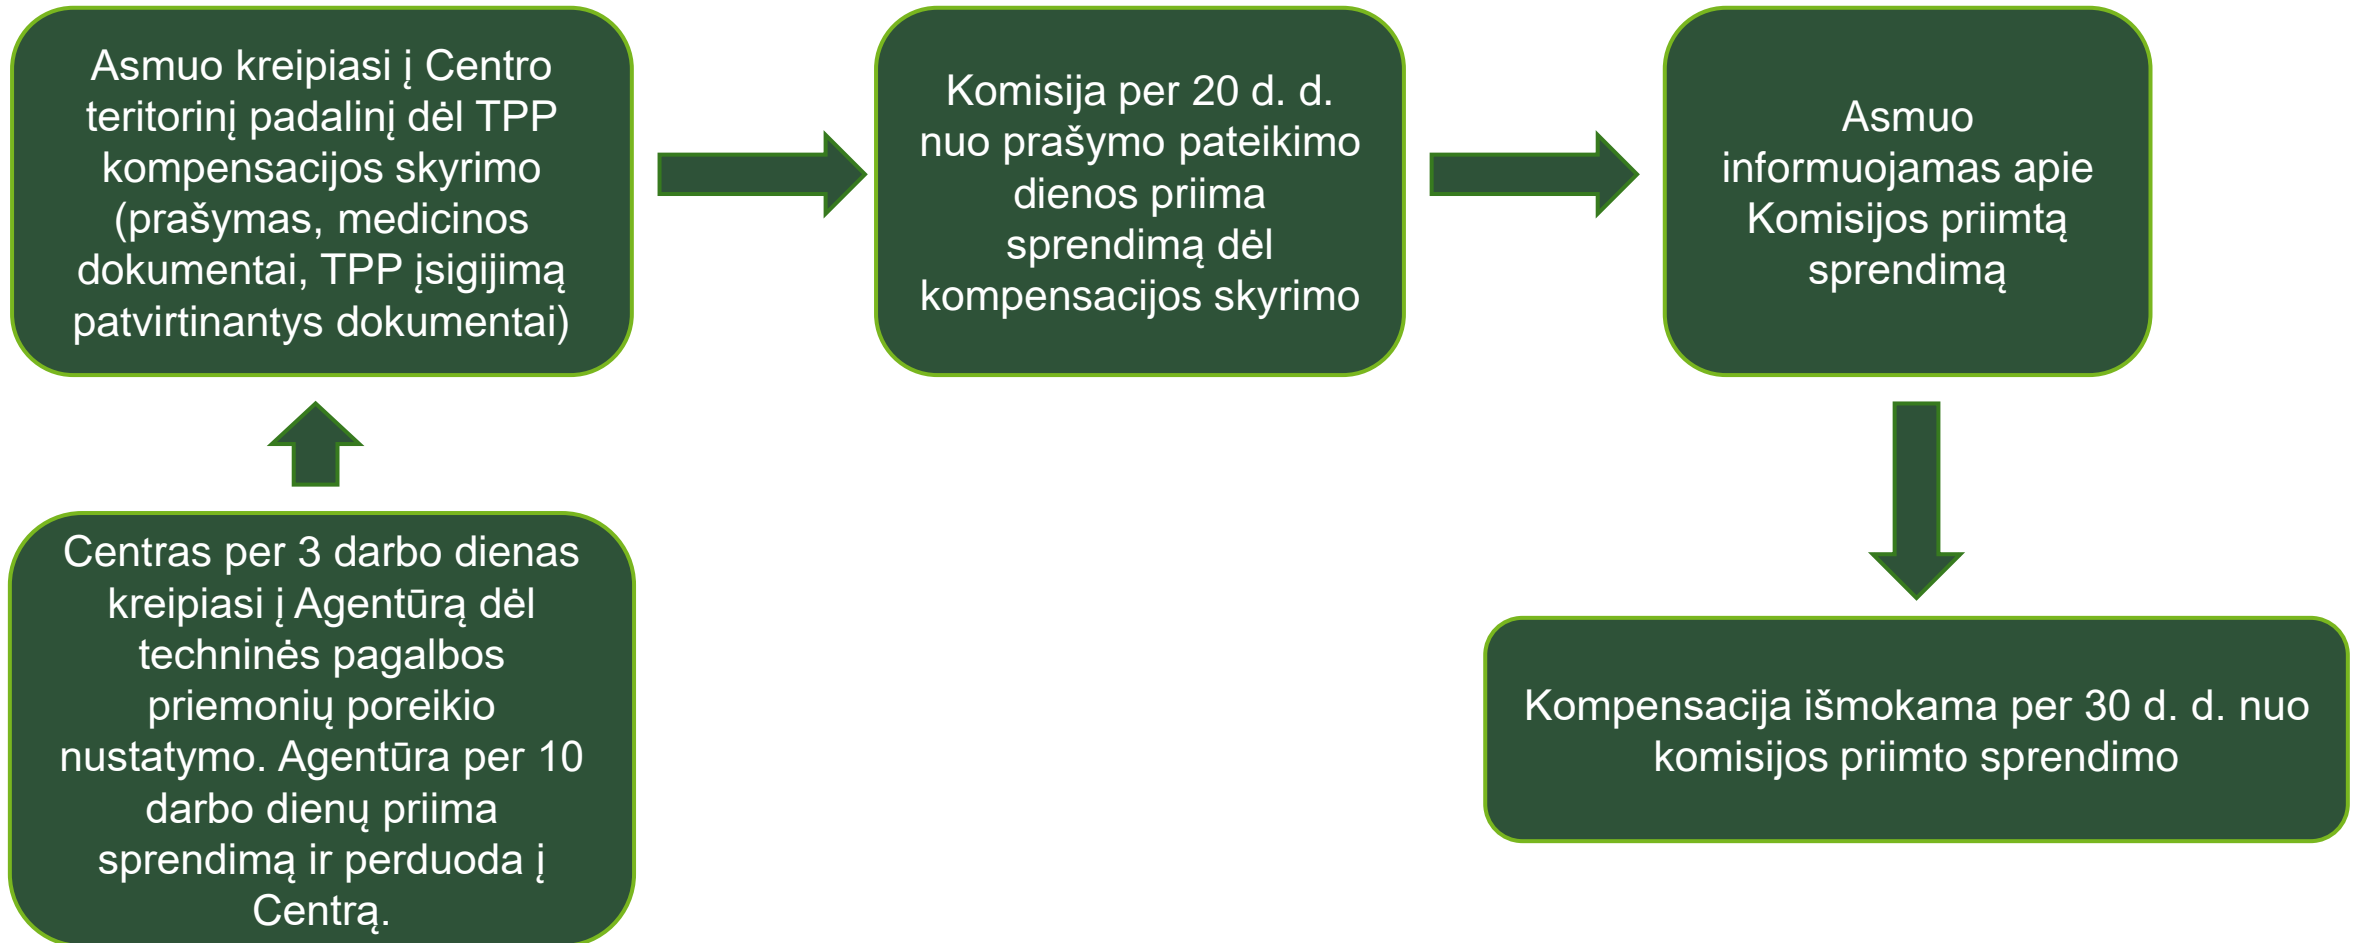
Asmuo kreipiasi į Centro teritorinį padalinį dėl TPP kompensacijos skyrimo (prašymas, medicinos dokumentai, TPP įsigijimą patvirtinantys dokumentai)

Komisija per 20 d. d. nuo prašymo pateikimo dienos priima sprendimą dėl kompensacijos skyrimo

Asmuo informuojamas apie Komisijos priimtą sprendimą

Centras per 3 darbo dienas kreipiasi į Agentūrą dėl techninės pagalbos priemonių poreikio nustatymo. Agentūra per 10 darbo dienų priima sprendimą ir perduoda į Centrą.

Kompensacija išmokama per 30 d. d. nuo komisijos priimto sprendimo